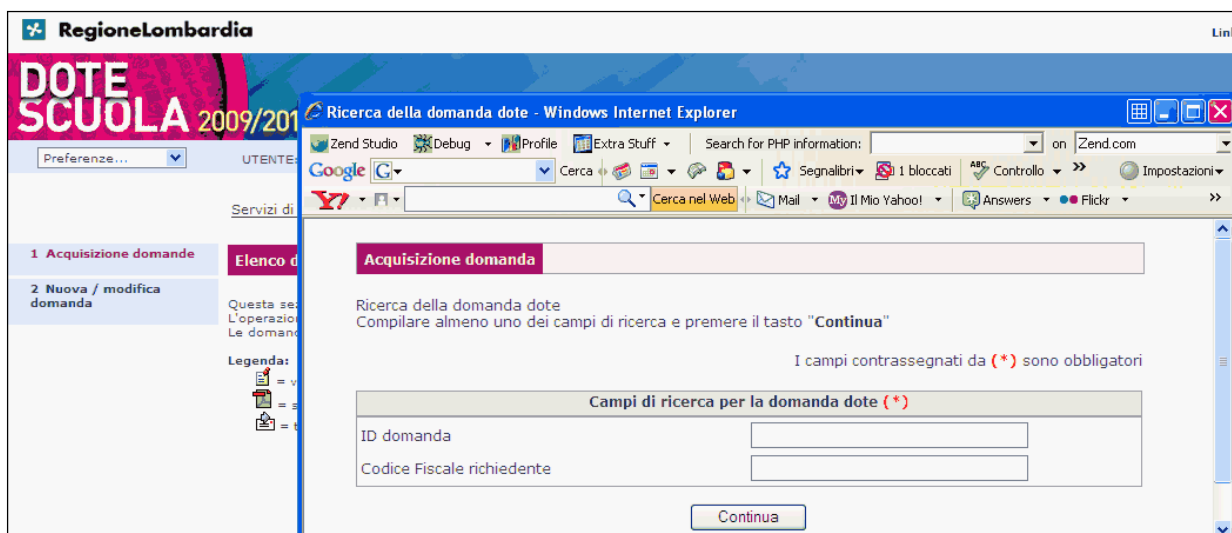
RegioneLombardia

Link

DOTE SCUOLA 2009/201

Preferenze...

UTENTE:

Servizi di

1 Acquisizione domande

2 Nuova / modifica domanda

Elenco d

Questa sez
L'operazion
Le domand

Legenda:
= v
= s
= t

Ricerca della domanda dote - Windows Internet Explorer

Zend Studio Debug Profile Extra Stuff Search for PHP information: on Zend.com

Google G Cerca Segnalibri 1 bloccati Controllo Impostazioni

Y! Cerca nel Web Mail Il Mio Yahoo! Answers Flickr

Acquisizione domanda

Ricerca della domanda dote
Compilare almeno uno dei campi di ricerca e premere il tasto "Continua"

I campi contrassegnati da (*) sono obbligatori

Campi di ricerca per la domanda dote (*)

ID domanda

Codice Fiscale richiedente

Continua